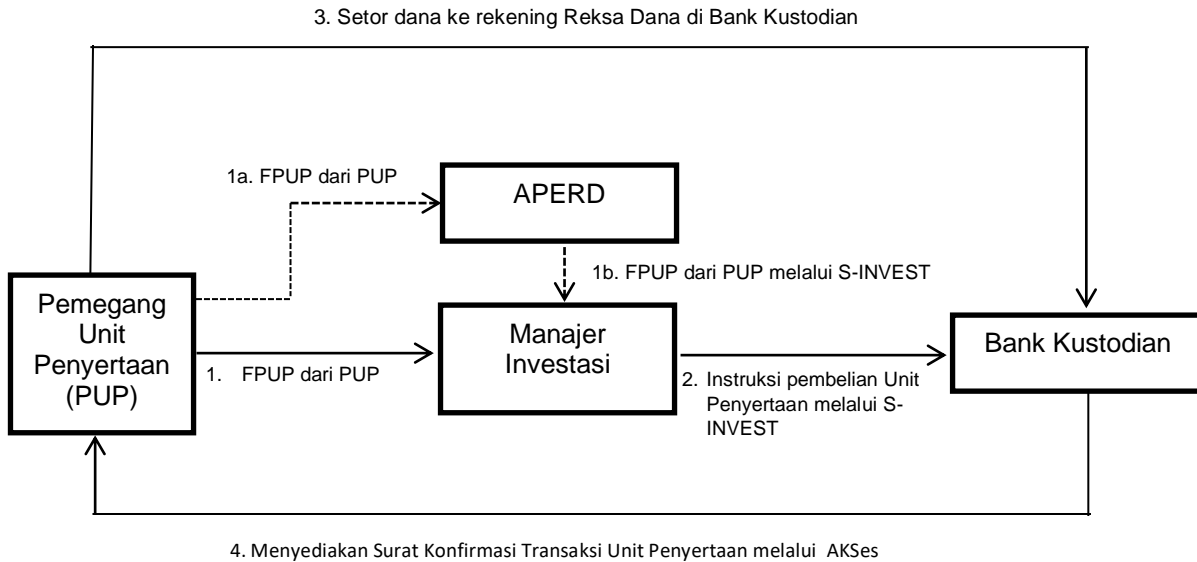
3. Setor dana ke rekening Reksa Dana di Bank Kustodian

1a. FPUP dari PUP

APERD

1b. FPUP dari PUP melalui S-INVEST

Pemegang Unit Penyertaan (PUP)

1. FPUP dari PUP

Manajer Investasi

2. Instruksi pembelian Unit Penyertaan melalui S-INVEST

Bank Kustodian

4. Menyediakan Surat Konfirmasi Transaksi Unit Penyertaan melalui AKSes